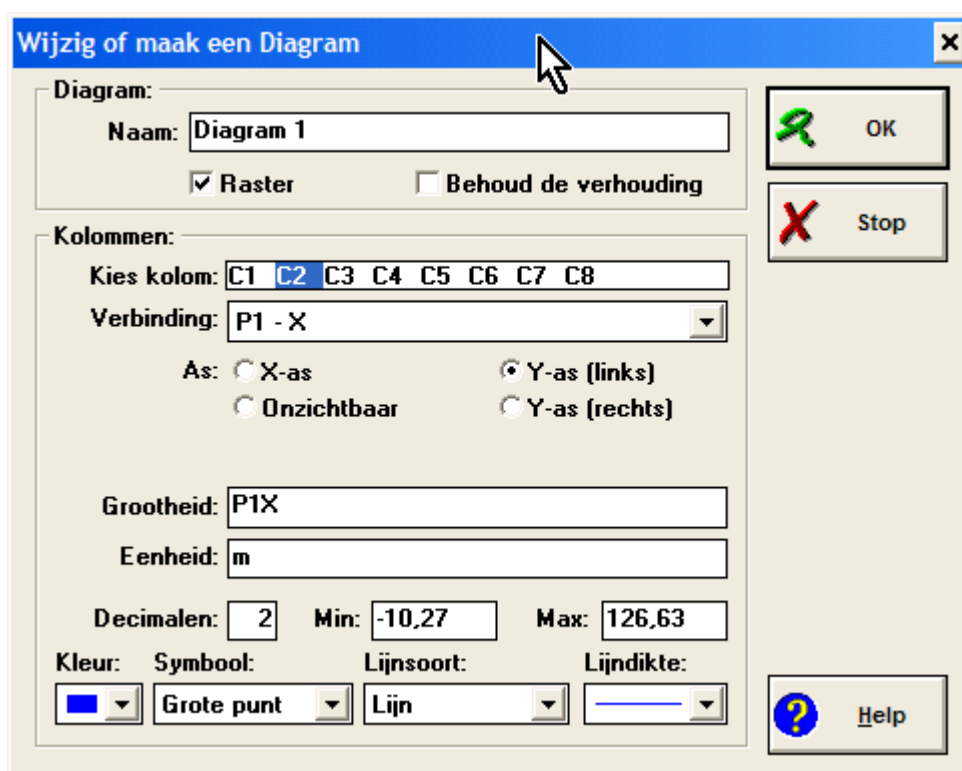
Wijzig of maak een Diagram

Diagram:
Naam: Diagram 1
Raster
Behoud de verhouding

OK
Stop

Kolommen:
Kies kolom: C1 C2 C3 C4 C5 C6 C7 C8
Verbinding: P1 - X
As: X-as
Onzichtbaar
Y-as (links)
Y-as (rechts)

Grootheid: P1X
Eenheid: m

Decimalen: 2 Min: -10,27 Max: 126,63

Kleur: Symbool: Grote punt Lijnsoort: Lijn Lijndikte:

Help